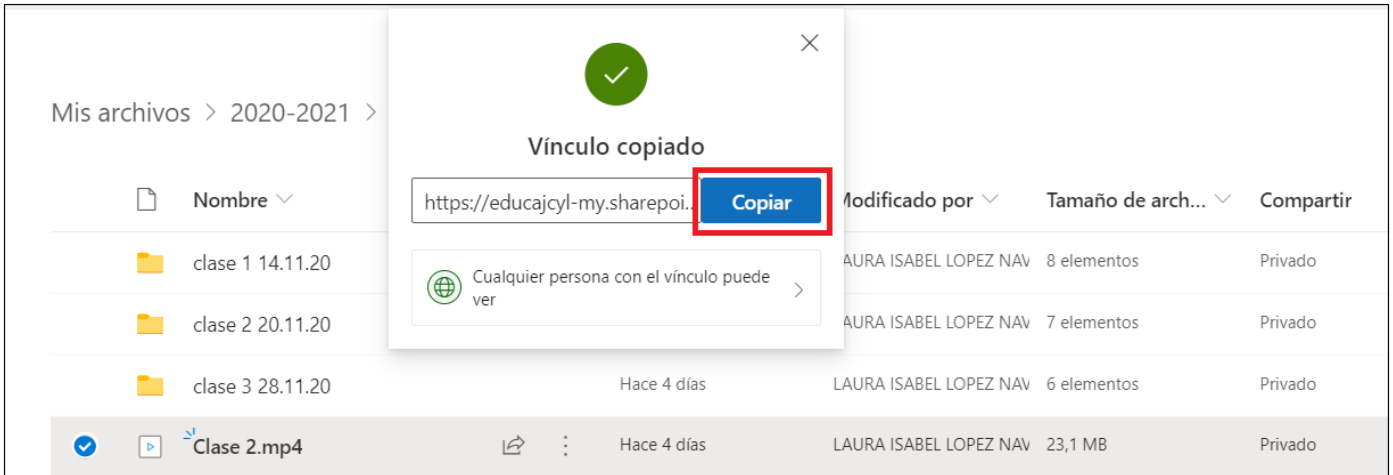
Mis archivos > 2020-2021 >

Vínculo copiado

https://educajcyl-my.sharepoi... Copiar

Cualquier persona con el vínculo puede ver

| | Nombre | | Modificado | Modificado por | Tamaño de arch... | Compartir |
|---|---|---|---|---|---|---|
| | clase 1 14.11.20 | | | LAURA ISABEL LOPEZ NAV | 8 elementos | Privado |
| | clase 2 20.11.20 | | | LAURA ISABEL LOPEZ NAV | 7 elementos | Privado |
| | clase 3 28.11.20 | | Hace 4 días | LAURA ISABEL LOPEZ NAV | 6 elementos | Privado |
| | Clase 2.mp4 | | Hace 4 días | LAURA ISABEL LOPEZ NAV | 23,1 MB | Privado |